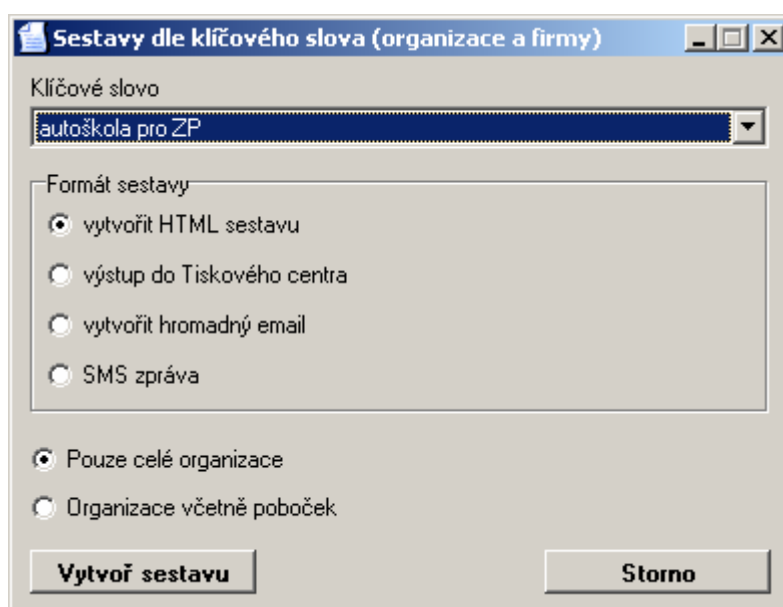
Sestavy dle klíčového slova (organizace a firmy)

Klíčové slovo

autoškola pro ZP

Formát sestavy

vytvořit HTML sestavu

výstup do Tiskového centra

vytvořit hromadný email

SMS zpráva

Pouze celé organizace

Organizace včetně poboček

Vytvoř sestavu

Storno